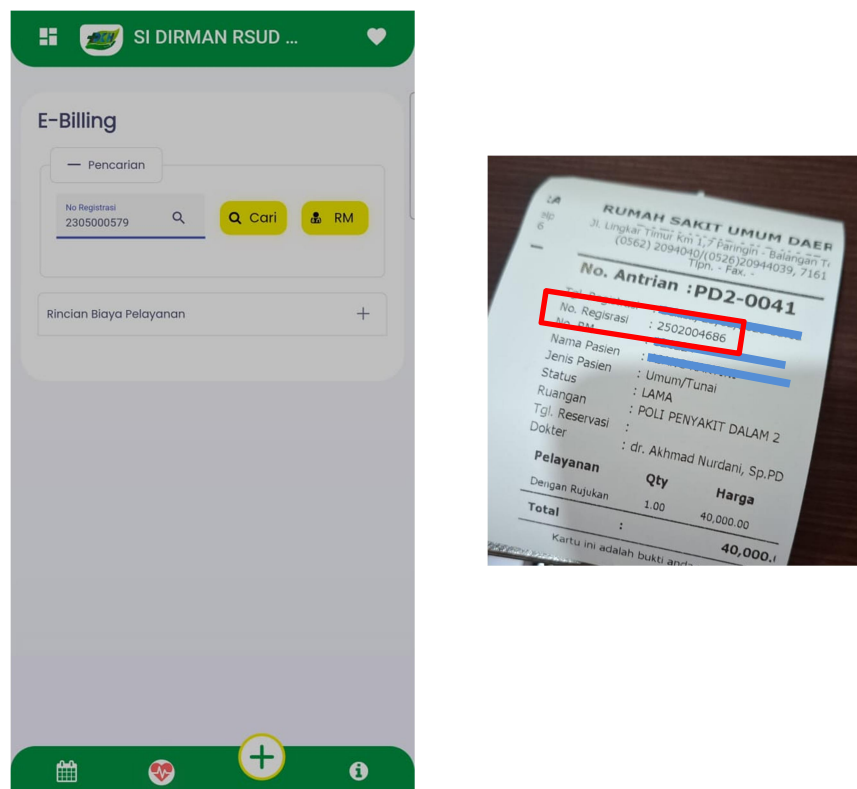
SI DIRMAN RSUD ...

E-Billing

— Pencarian

No Registrasi
2305000579

Cari

RM

Rincian Biaya Pelayanan +

No
6

RUMAH SAKIT UMUM DAER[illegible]
Jl. Lingkar Timur Km 1,7 Paringin - Balangan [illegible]
(0562) 2094040/(0526)20944039, 7161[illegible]
Tlpn. - Fax. -

No. Antrian :PD2-0041

Tgl. Registrasi : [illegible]
No. Registrasi : 2502004686
No. RM : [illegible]
Nama Pasien : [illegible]
Jenis Pasien : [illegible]
Status : Umum/Tunai
Ruangan : LAMA
Tgl. Reservasi : POLI PENYAKIT DALAM 2
Dokter :
: dr. Akhmad Nurdani, Sp.PD

| Pelayanan | Qty | Harga |
|---|---|---|
| Dengan Rujukan | 1.00 | 40,000.00 |
| Total | : | 40,000.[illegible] |

Kartu ini adalah bukti and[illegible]